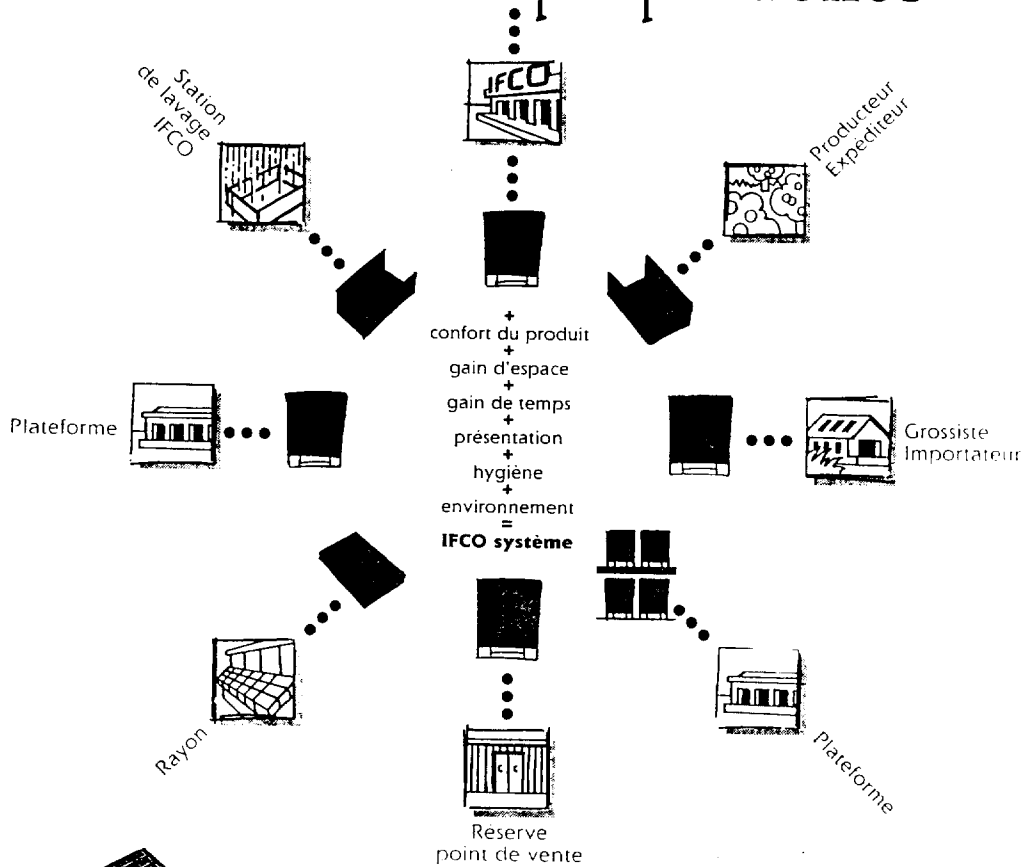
IFCO

Station de lavage IFCO

Producteur Expediteur

+
confort du produit
+
gain d'espace
+
gain de temps
+
présentation
+
hygiène
+
environnement
=
**IFCO système**

Plateforme

Grossiste Importateur

Rayon

Plateforme

Reserve point de vente